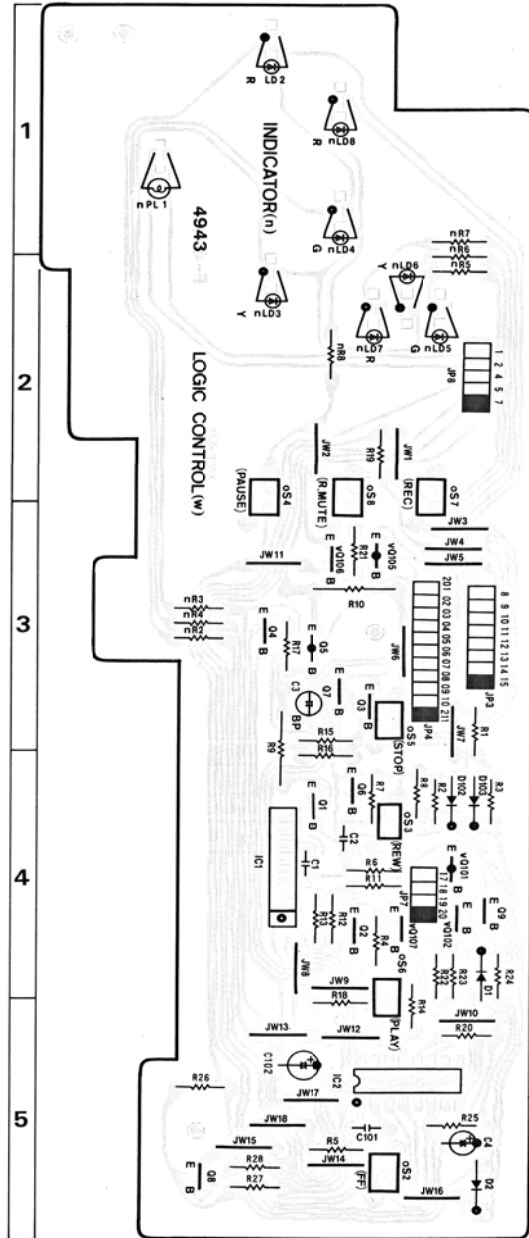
1
2
3
4
5

R LD2
R nLD8
INDICATOR(n)
nPL1
4943
G nLD4
nR7
nR6
nR5
Y nLD6
Y nLD3
R nLD7
G nLD5
nR8
1 2 4 5 7
JP8
LOGIC CONTROL(w)
JW2
R19
JW1
(PAUSE) oS4
(R.MUTE) oS8
(REC) oS7
JW3
E R21 B VD106
E B VD105
JW4
JW5
JW11
R10
201 02 03 04 05 06 07 08 09 10 211
8 9 10 11 12 13 14 15
nR3
nR4
nR2
E Q4 B
R17
E Q5 B
JW6
C3 BP
Q7 E B
E Q3 B
JP4
JP3
R9
R15
R16
oS5 (STOP)
JW7
R1
E Q1 B
E Q6 B
R7
R8
R2
D102
D103
R3
C2
oS3 (REW)
IC1
C1
R6
R11
E B VD101
17 18 19 20
JP7
R13
R12
Q2 E B
R4
oS6
VD107
VD102
E Q9 B
R22
R23
D1
R24
JW8
JW9
R18
(PLAY)
R14
JW10
R20
JW13
JW12
C102
R26
IC2
JW17
R25
C4
JW18
C101
JW15
R5
JW14
R28
R27
E Q8 B
oS2 (FF)
JW16
D2